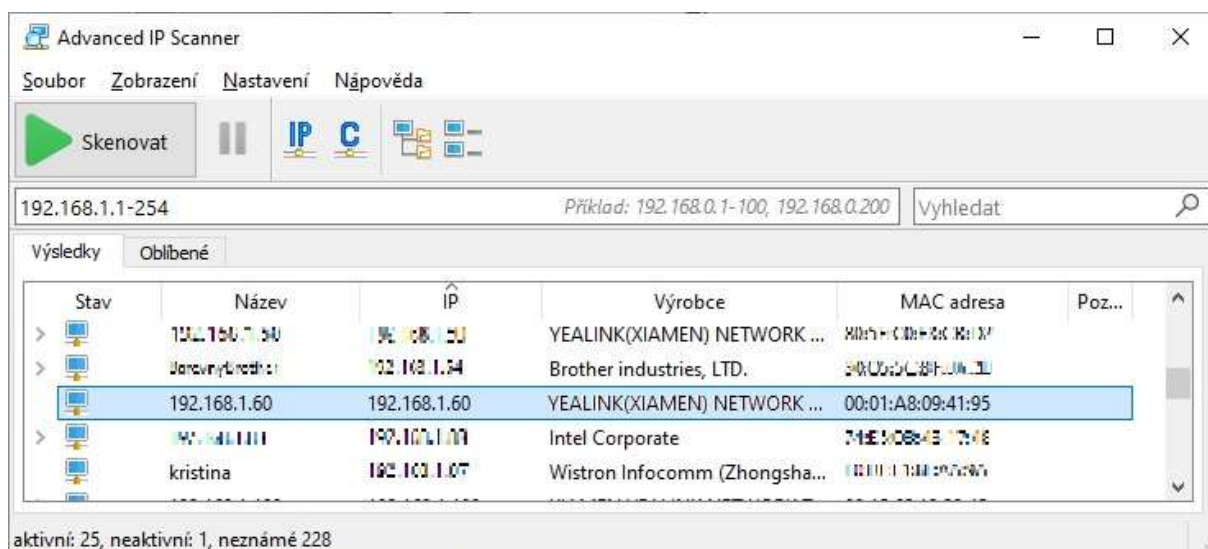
Advanced IP Scanner

Soubor Zobrazení Nastavení Nápověda

Skenovat

IP C

192.168.1.1-254

Příklad: 192.168.0.1-100, 192.168.0.200

Vyhledat

Výsledky Oblíbené

| Stav | Název | IP | Výrobce | MAC adresa | Poz... |
|---|---|---|---|---|---|
| | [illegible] | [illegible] | YEALINK(XIAMEN) NETWORK ... | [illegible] | |
| | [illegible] | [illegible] | Brother industries, LTD. | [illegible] | |
| | 192.168.1.60 | 192.168.1.60 | YEALINK(XIAMEN) NETWORK ... | 00:01:A8:09:41:95 | |
| | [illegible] | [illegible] | Intel Corporate | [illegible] | |
| | kristina | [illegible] | Wistron Infocomm (Zhongsha... | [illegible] | |

aktivní: 25, neaktivní: 1, neznámé 228